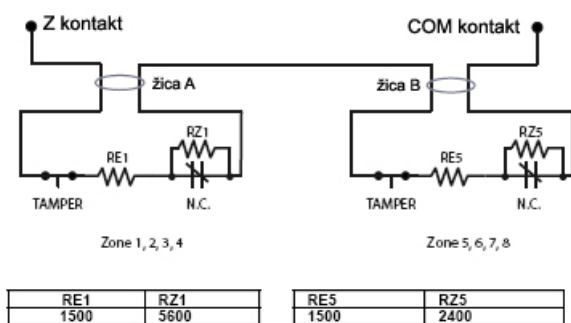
Z kontakt

COM kontakt

žica A

žica B

RZ1

RE1

TAMPER

N.C.

RZ5

RE5

TAMPER

N.C.

Zone 1, 2, 3, 4

Zone 5, 6, 7, 8

| RE1 | RZ1 |
|---|---|
| 1500 | 5600 |

| RE5 | RZ5 |
|---|---|
| 1500 | 2400 |